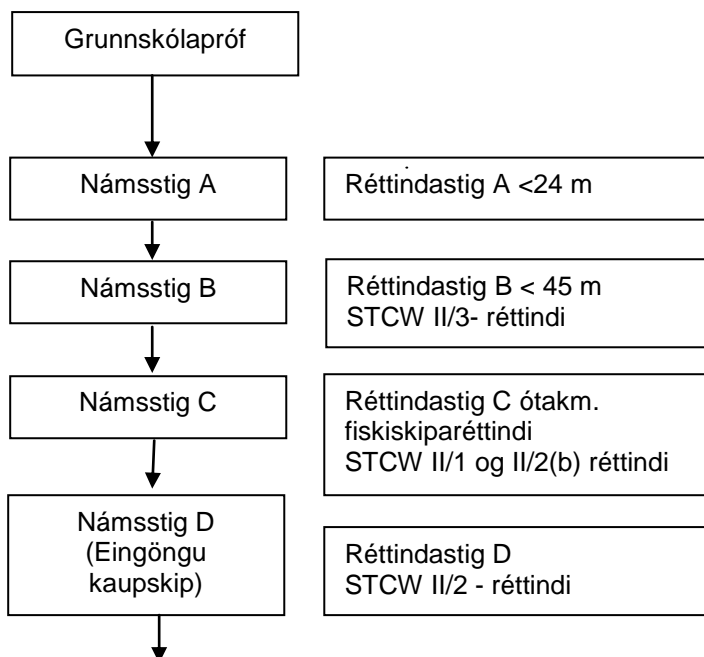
Grunnskólapróf

Námsstig A

Réttindastig A <24 m

Námsstig B

Réttindastig B < 45 m
STCW II/3- réttindi

Námsstig C

Réttindastig C ótakm. fiskiskiparéttindi
STCW II/1 og II/2(b) réttindi

Námsstig D
(Eingöngu kaupskip)

Réttindastig D
STCW II/2 - réttindi